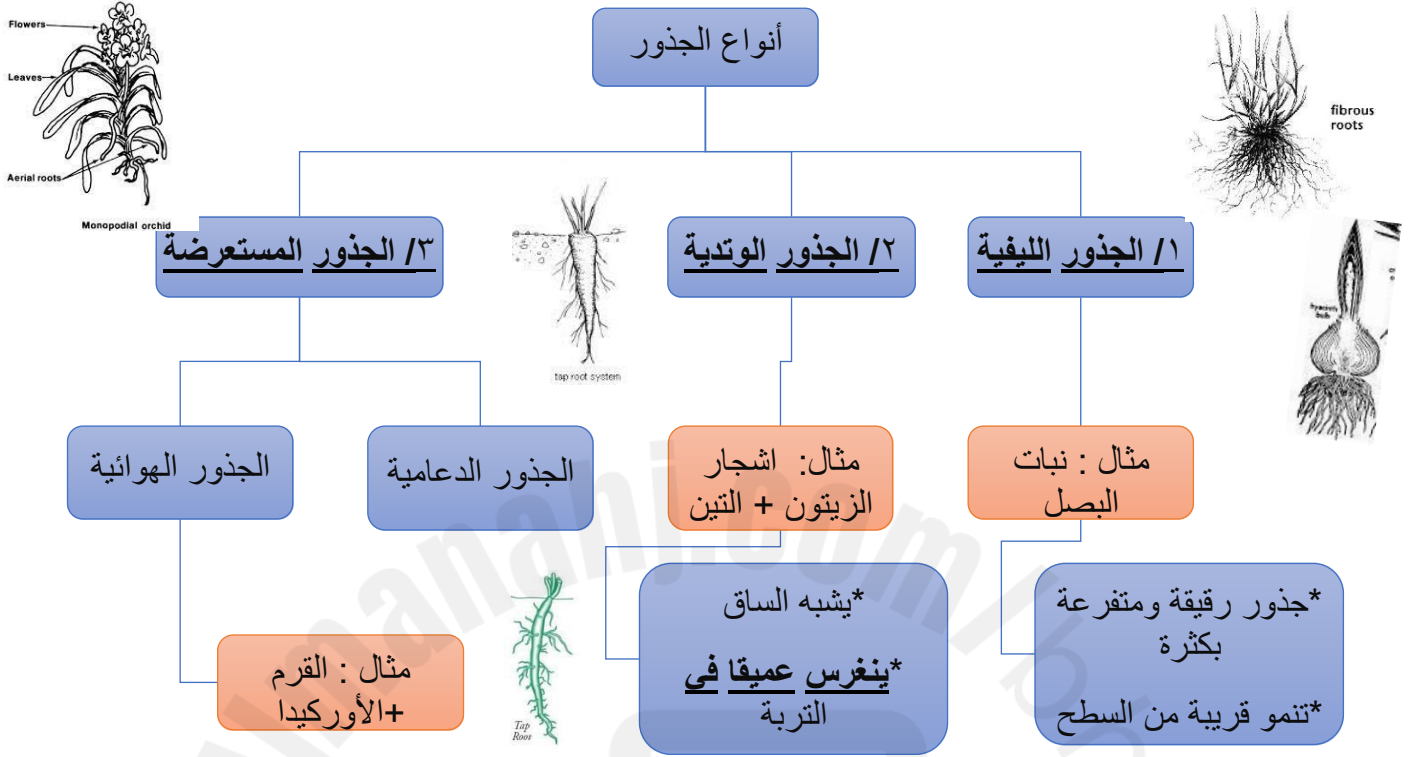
أنواع الجذور

Flowers
Leaves
Aerial roots
Monopodial orchid

fibrous roots

hyacinth bulb

tap root system

١/ الجذور الليفية

٢/ الجذور الوتدية

٣/ الجذور المستعرضة

مثال : نبات البصل

مثال: اشجار الزيتون + التين

الجذور الدعامية

الجذور الهوائية

*جذور رقيقة ومتفرعة بكثرة

*تنمو قريبة من السطح

*يشبه الساق

*ينغرس عميقا في التربة

مثال : القرم +الأوركيدا

Tap Root